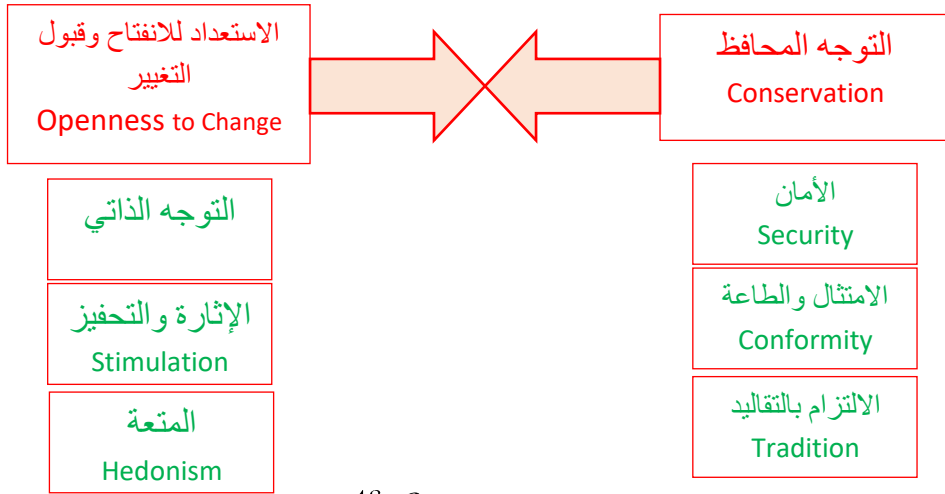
الاستعداد للانفتاح وقبول التغيير
Openness to Change

التوجه المحافظ
Conservation

التوجه الذاتي

الإثارة والتحفيز
Stimulation

المتعة
Hedonism

الأمان
Security

الامتثال والطاعة
Conformity

الالتزام بالتقاليد
Tradition

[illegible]